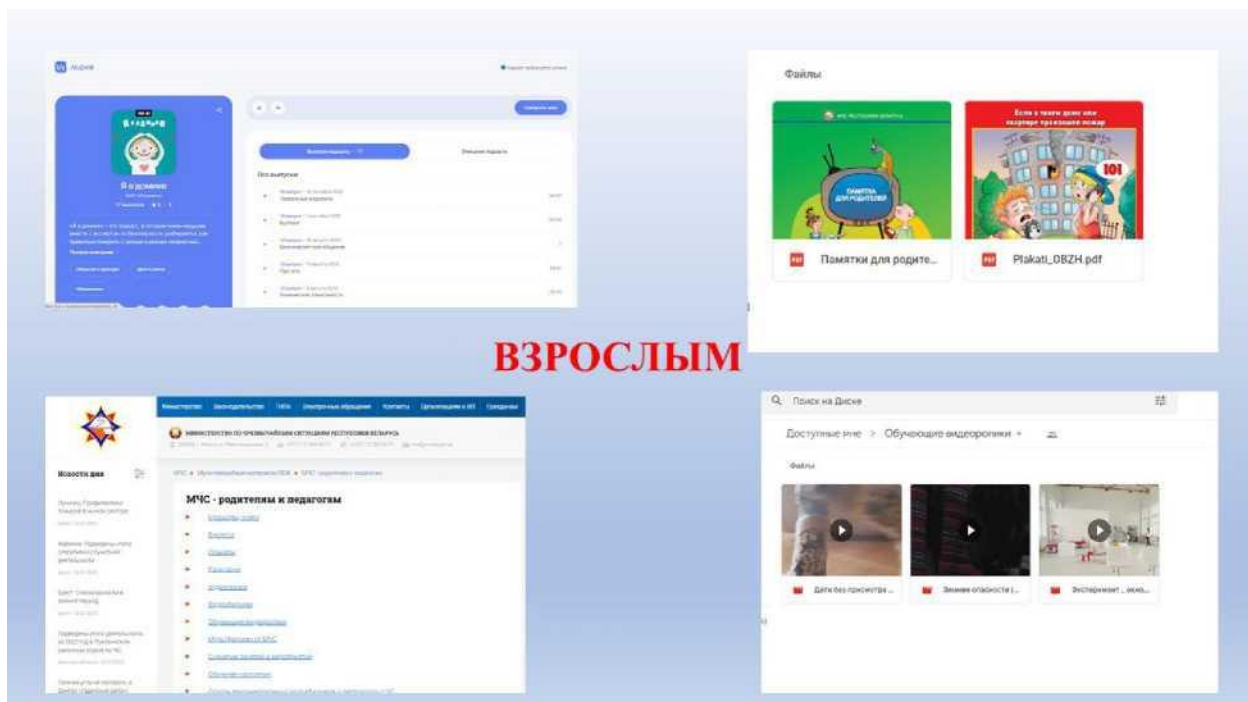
Я в домике

Все выпуски

Файлы

ПАМЯТКА ДЛЯ РОДИТЕЛЕЙ

Если в твоем доме или квартире произошел пожар

101

Памятки для родите...

Plakati_OBZH.pdf

ВЗРОСЛЫМ

МИНИСТЕРСТВО ПО ЧРЕЗВЫЧАЙНЫМ СИТУАЦИЯМ РЕСПУБЛИКИ БЕЛАРУСЬ

Новости дня

МЧС - родителям и педагогам

Поиск на Диске

Доступные мне > Обучающие видеоролики

Файлы

Дети без присмотра ...

Зимние опасности (...

Эксперимент _ окно...